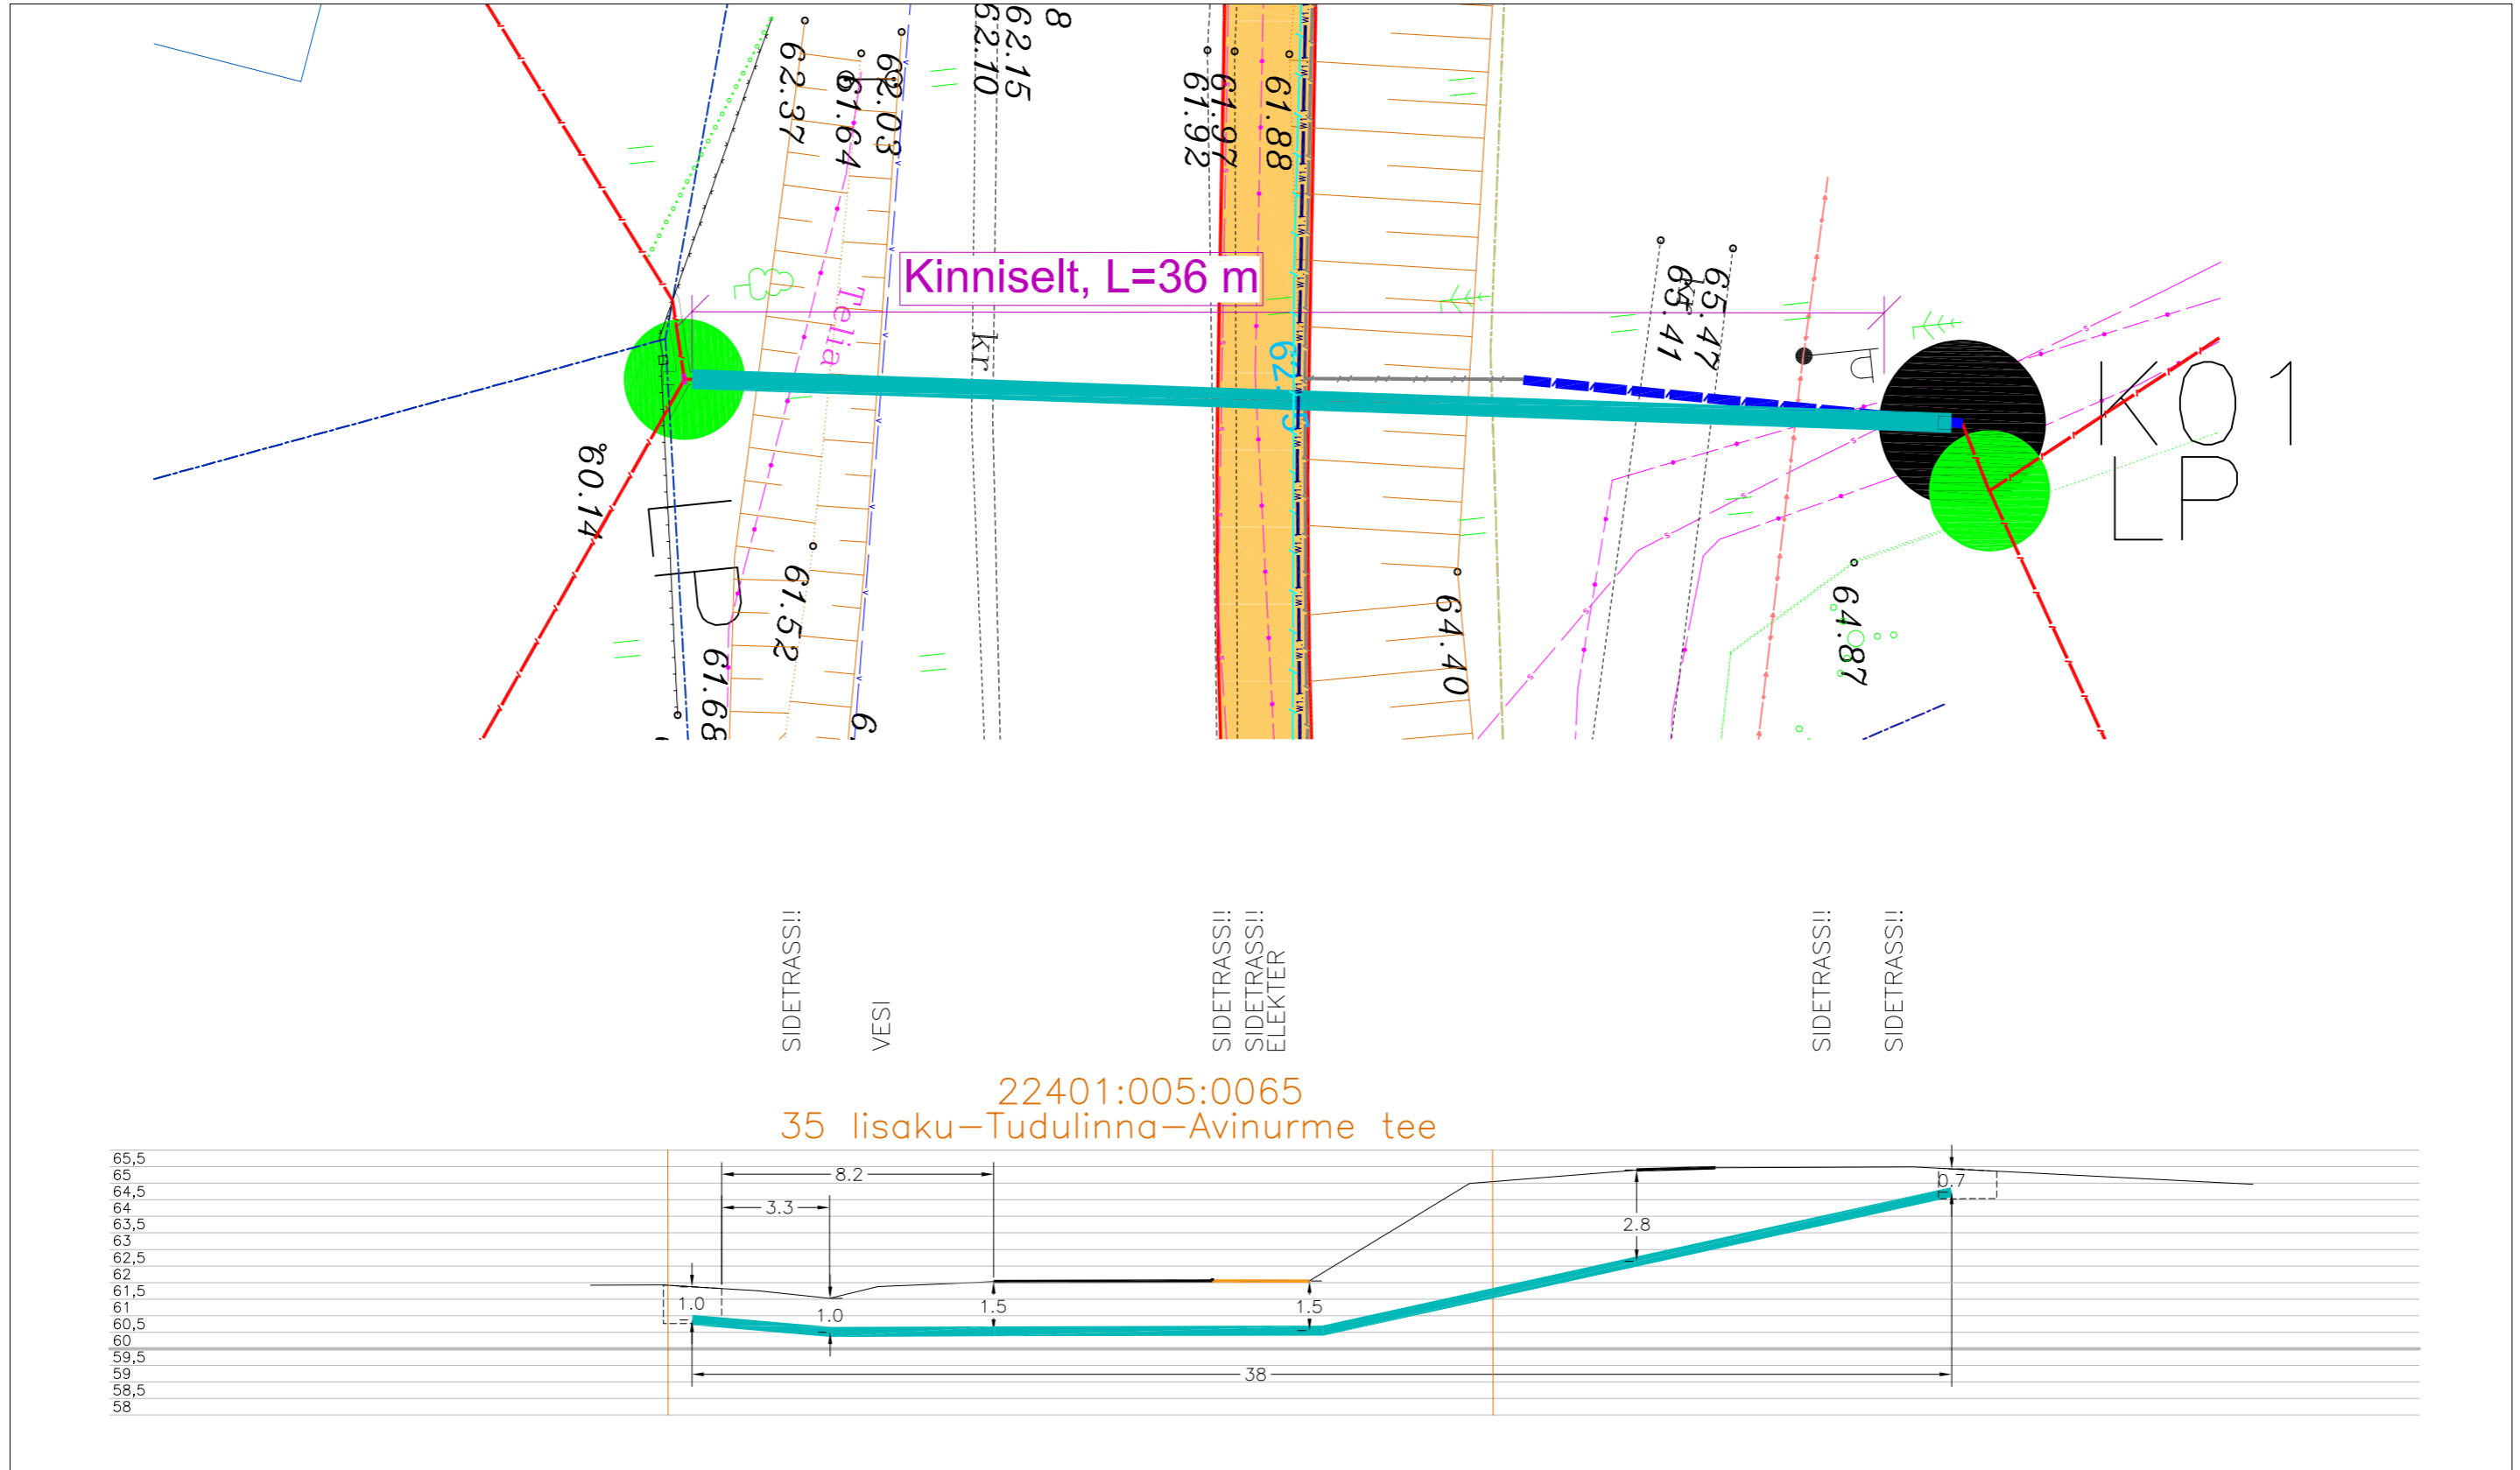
62.37
61.64
62.03
62.10
62.15
8
61.92
61.97
61.88
Kinniselt, L=36 m
Telia
kr
62.5
65.47
65.41
K01
LP
60.14
LP
61.52
61.68
64.40
64.87

SIDETRASS!!
VESI
SIDETRASS!!
SIDETRASS!!
ELEKTER
SIDETRASS!!
SIDETRASS!!

22401:005:0065
35 Iisaku–Tudulinna–Avinurme tee

65,5
65
64,5
64
63,5
63
62,5
62
61,5
61
60,5
60
59,5
59
58,5
58

8.2
3.3
2.8
0.7
1.0
1.0
1.5
1.5
38